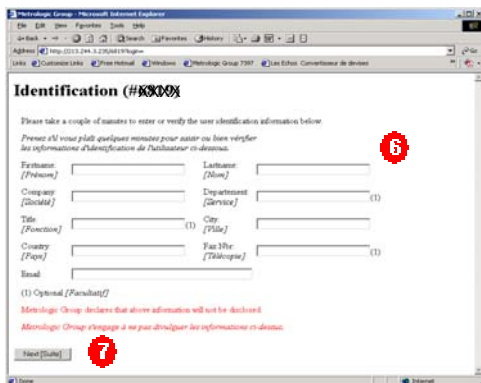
Metrologic Group - Microsoft Internet Explorer

File Edit View Favorites Tools Help

Back Search Favorites History

Address http://213.244.3.235/6819/login

Links Customize Links Free Hotmail Windows Metrologic Group 7397 Les Echos: Convertisseur de devises

Identification (#XXXX)

Please take a couple of minutes to enter or verify the user identification information below.

Prenez s'il vous plaît quelques minutes pour saisir ou bien vérifier les informations d'identification de l'utilisateur ci-dessous.

6

Firstname: [Prénom]

Lastname: [Nom]

Company: [Société]

Department: [Service] (1)

Title: [Fonction] (1)

City: [Ville]

Country: [Pays]

Fax Nbr: [Télécopie] (1)

Email:

(1) Optional [Facultatif]

Metrologic Group declares that above information will not be disclosed.

Metrologic Group s'engage à ne pas divulguer les informations ci-dessus.

Next [Suite]

7

Done

Internet